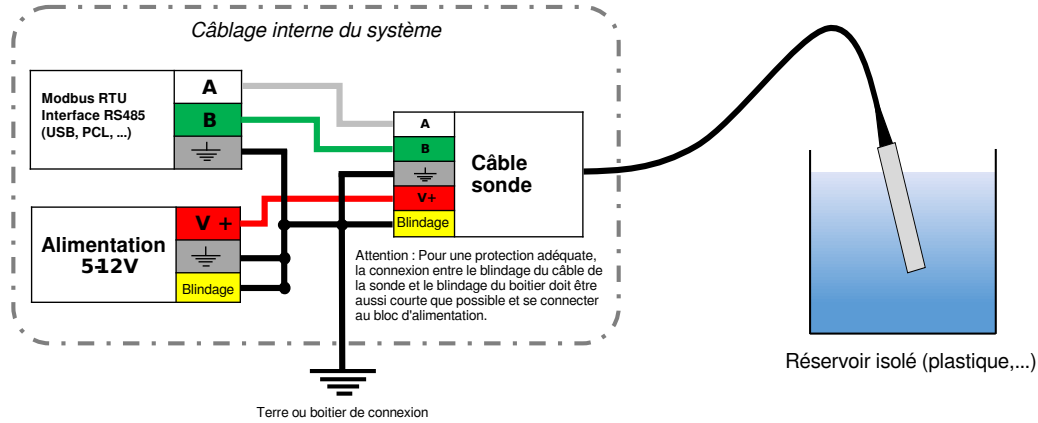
Câblage interne du système

Modbus RTU Interface RS485 (USB, PCL, ...)

A

B

Alimentation 5-12V

V +

Blindage

A

B

V+

Blindage

Câble sonde

Attention : Pour une protection adéquate, la connexion entre le blindage du câble de la sonde et le blindage du boitier doit être aussi courte que possible et se connecter au bloc d'alimentation.

Terre ou boitier de connexion

Réservoir isolé (plastique,...)